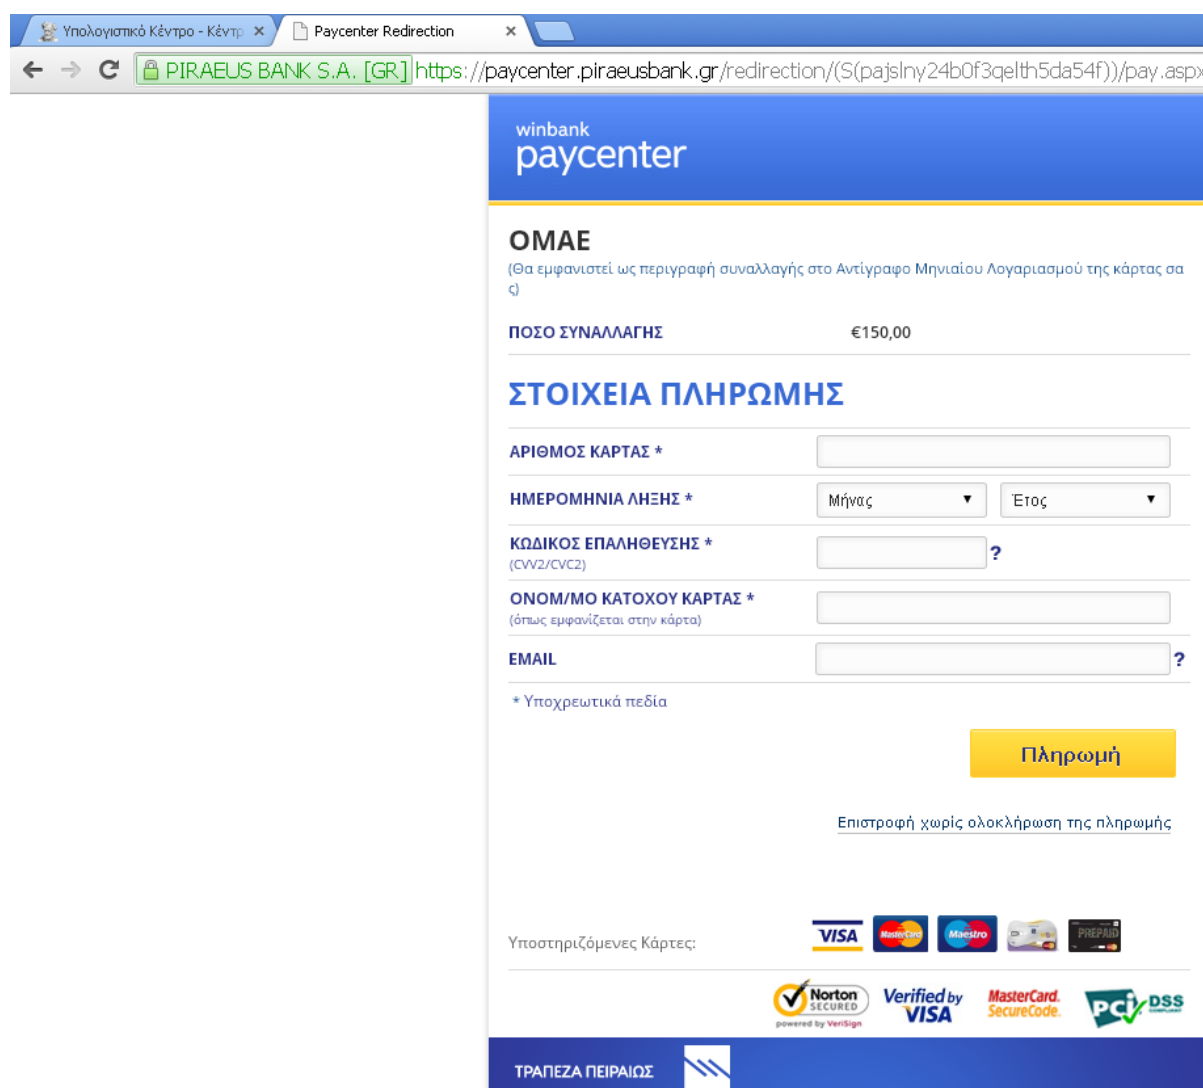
Υπολογιστικό Κέντρο - Κέντρ ×
Paycenter Redirection ×

PIRAEUS BANK S.A. [GR] https://paycenter.piraeusbank.gr/redirection/(S(pajslny24b0f3qelth5da54f))/pay.aspx

winbank
paycenter

ΟΜΑΕ
(Θα εμφανιστεί ως περιγραφή συναλλαγής στο Αντίγραφο Μηνιαίου Λογαριασμού της κάρτας σας)

ΠΟΣΟ ΣΥΝΑΛΛΑΓΗΣ €150,00

ΣΤΟΙΧΕΙΑ ΠΛΗΡΩΜΗΣ

ΑΡΙΘΜΟΣ ΚΑΡΤΑΣ *

ΗΜΕΡΟΜΗΝΙΑ ΛΗΞΗΣ * Μήνας Έτος

ΚΩΔΙΚΟΣ ΕΠΑΛΗΘΕΥΣΗΣ *
(CVV2/CVC2) ?

ΟΝΟΜ/ΜΟ ΚΑΤΟΧΟΥ ΚΑΡΤΑΣ *
(όπως εμφανίζεται στην κάρτα)

EMAIL ?

* Υποχρεωτικά πεδία

Πληρωμή

Επιστροφή χωρίς ολοκλήρωση της πληρωμής

Υποστηριζόμενες Κάρτες: VISA MasterCard Maestro PREPAID

Norton SECURED powered by VeriSign Verified by VISA MasterCard. SecureCode. PCI DSS COMPLIANT

ΤΡΑΠΕΖΑ ΠΕΙΡΑΙΩΣ